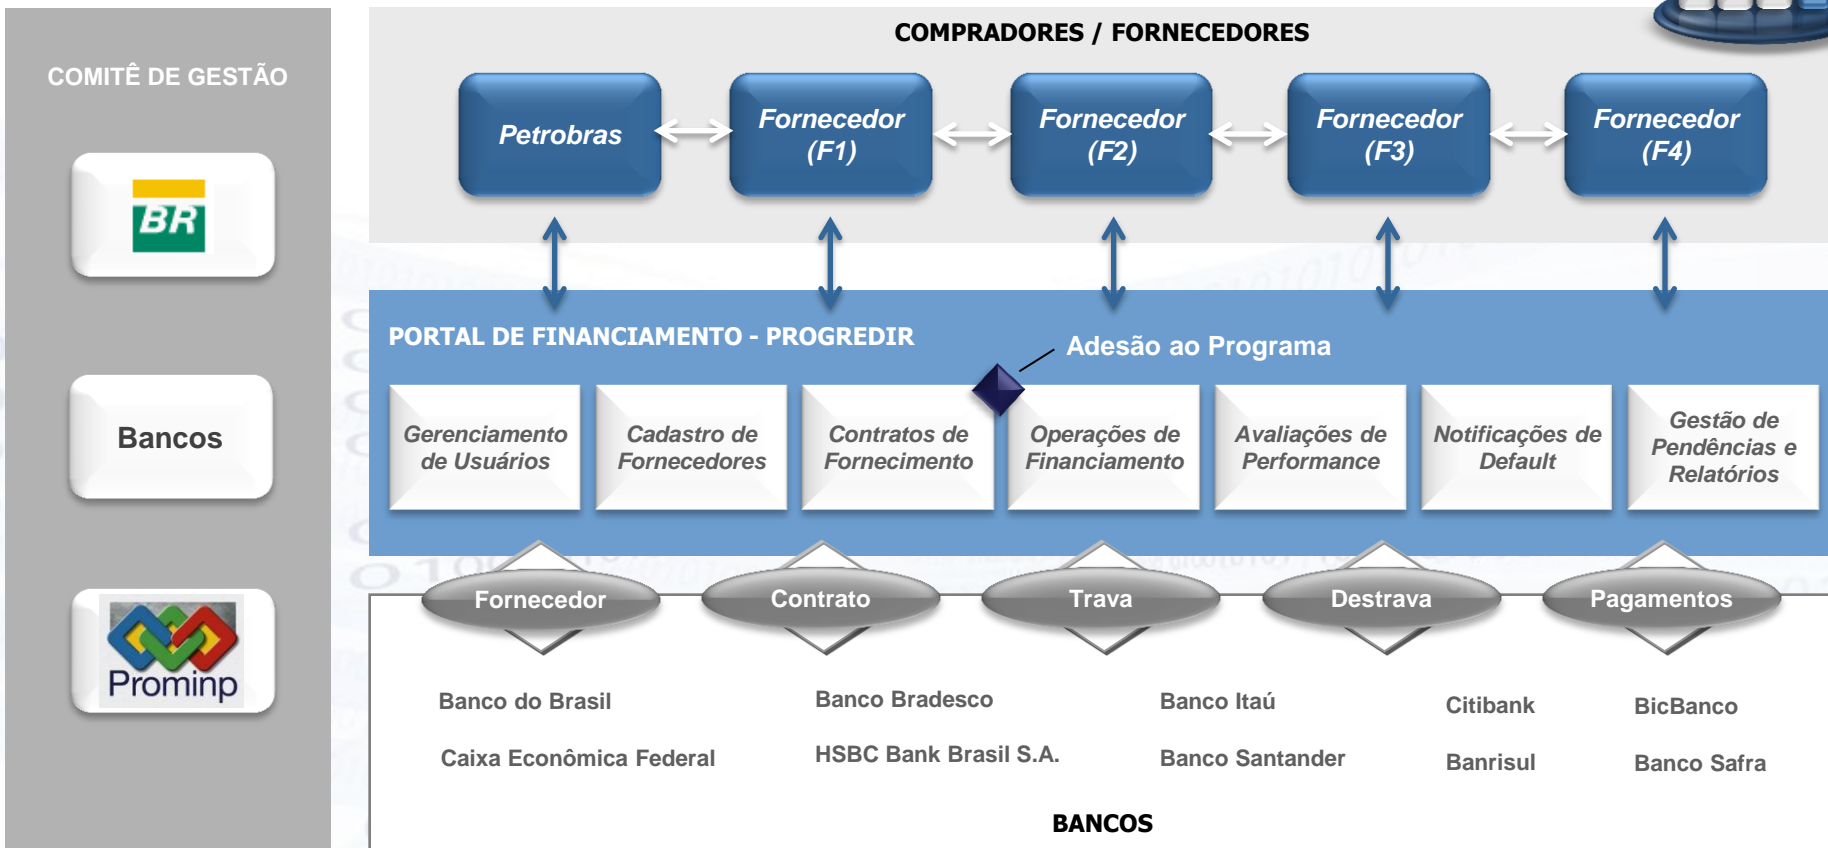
COMITÊ DE GESTÃO

BR

Bancos

Prominp

COMPRADORES / FORNECEDORES

Petrobras

Fornecedor (F1)

Fornecedor (F2)

Fornecedor (F3)

Fornecedor (F4)

PORTAL DE FINANCIAMENTO - PROGREDIR

Adesão ao Programa

Gerenciamento de Usuários

Cadastro de Fornecedores

Contratos de Fornecimento

Operações de Financiamento

Avaliações de Performance

Notificações de Default

Gestão de Pendências e Relatórios

Fornecedor

Contrato

Trava

Destrava

Pagamentos

Banco do Brasil

Caixa Econômica Federal

Banco Bradesco

HSBC Bank Brasil S.A.

Banco Itaú

Banco Santander

Citibank

Banrisul

BicBanco

Banco Safra

BANCOS